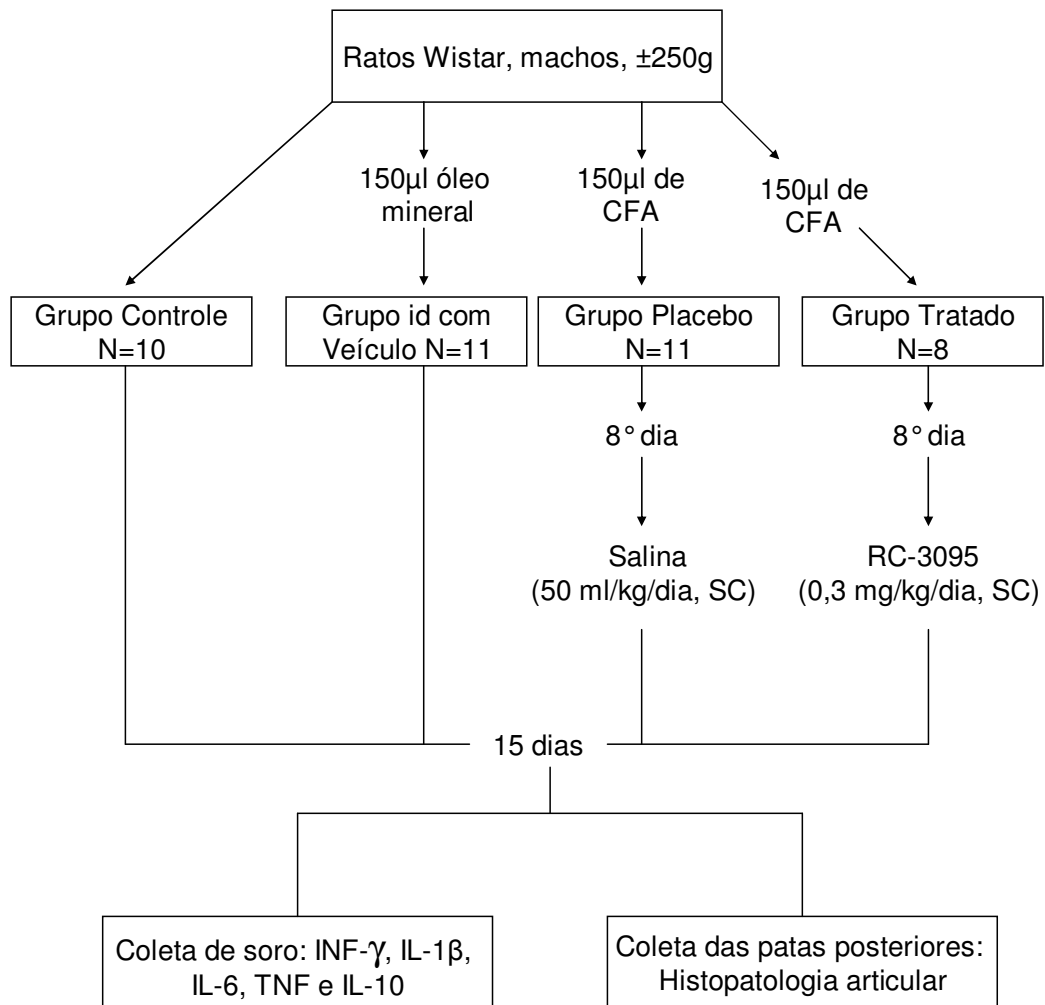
Ratos Wistar, machos, ±250g

150µl óleo mineral

150µl de CFA

150µl de CFA

Grupo Controle N=10

Grupo id com Veículo N=11

Grupo Placebo N=11

Grupo Tratado N=8

8° dia

8° dia

Salina (50 ml/kg/dia, SC)

RC-3095 (0,3 mg/kg/dia, SC)

15 dias

Coleta de soro: INF-$\gamma$, IL-1β, IL-6, TNF e IL-10

Coleta das patas posteriores: Histopatologia articular